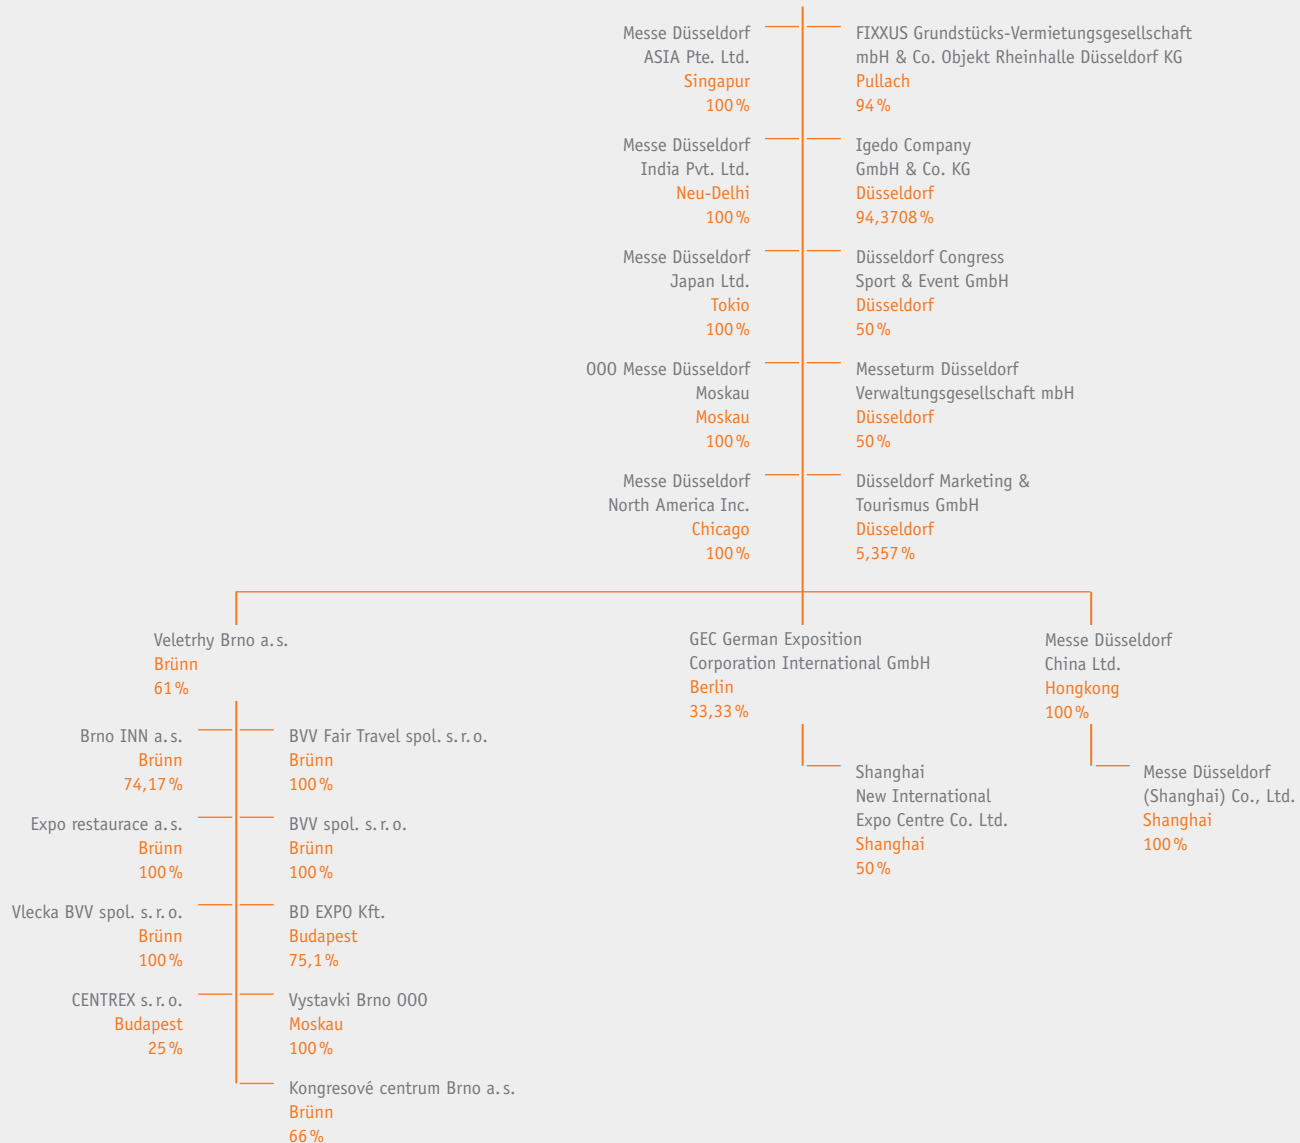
Messe Düsseldorf
ASIA Pte. Ltd.
Singapur
100 %

FIXXUS Grundstücks-Vermietungsgesellschaft mbH & Co. Objekt Rheinhalle Düsseldorf KG
Pullach
94 %

Messe Düsseldorf
India Pvt. Ltd.
Neu-Delhi
100 %

Igedo Company
GmbH & Co. KG
Düsseldorf
94,3708 %

Messe Düsseldorf
Japan Ltd.
Tokio
100 %

Düsseldorf Congress
Sport & Event GmbH
Düsseldorf
50 %

OOO Messe Düsseldorf
Moskau
Moskau
100 %

Messeturm Düsseldorf
Verwaltungsgesellschaft mbH
Düsseldorf
50 %

Messe Düsseldorf
North America Inc.
Chicago
100 %

Düsseldorf Marketing &
Tourismus GmbH
Düsseldorf
5,357 %

Veletrhy Brno a. s.
Brünn
61 %

GEC German Exposition
Corporation International GmbH
Berlin
33,33 %

Messe Düsseldorf
China Ltd.
Hongkong
100 %

Brno INN a. s.
Brünn
74,17 %

BVV Fair Travel spol. s. r. o.
Brünn
100 %

Shanghai
New International
Expo Centre Co. Ltd.
Shanghai
50 %

Messe Düsseldorf
(Shanghai) Co., Ltd.
Shanghai
100 %

Expo restaurace a. s.
Brünn
100 %

BVV spol. s. r. o.
Brünn
100 %

Vlecka BVV spol. s. r. o.
Brünn
100 %

BD EXPO Kft.
Budapest
75,1 %

CENTREX s. r. o.
Budapest
25 %

Vystavki Brno OOO
Moskau
100 %

Kongresové centrum Brno a. s.
Brünn
66 %